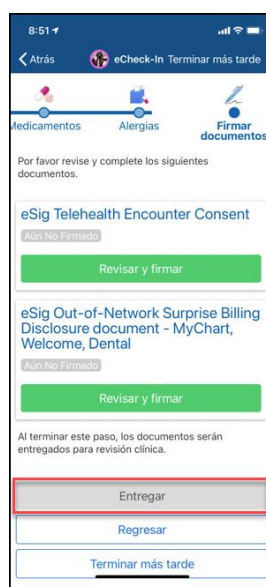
8:51

Atrás eCheck-In Terminar más tarde

Medicamentos Alergias Firmar documentos

Por favor revise y complete los siguientes documentos.

eSig Telehealth Encounter Consent

Aún No Firmado

Revisar y firmar

eSig Out-of-Network Surprise Billing Disclosure document - MyChart, Welcome, Dental

Aún No Firmado

Revisar y firmar

Al terminar este paso, los documentos serán entregados para revisión clínica.

Entregar

Regresar

Terminar más tarde